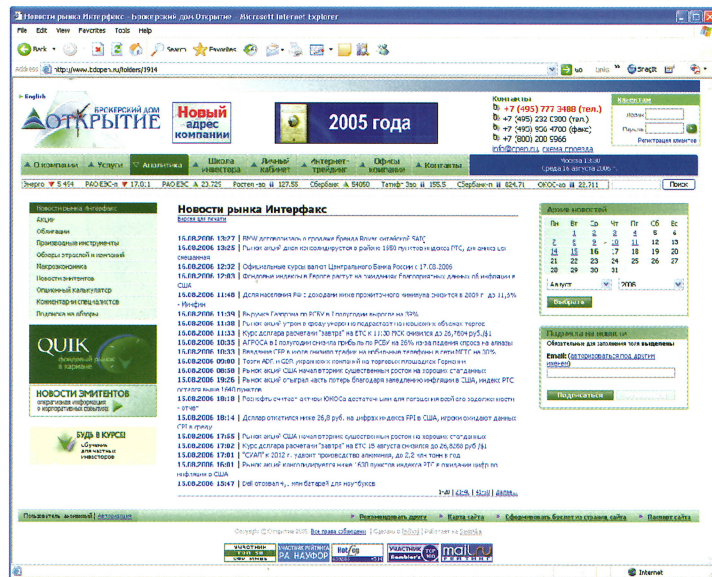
Новости рынка Интерфакс - Брокерский дом Открытие - Microsoft Internet Explorer

File Edit View Favorites Tools Help

Back Search Favorites

Address http://www.bdopen.ru/folders/1914 Go Links Snagit

English

БРОКЕРСКИЙ ДОМ ОТКРЫТИЕ

Новый адрес компании

2005 года

Контакты
+7 (495) 777 3488 (тел.)
+7 (495) 232 0300 (тел.)
+7 (495) 956 4700 (факс)
+7 (800) 200 5966
info@open.ru схема проезда

Клиентам
Логин
Пароль
Регистрация клиентов

О компании | Услуги | Аналитика | Школа инвестора | Личный кабинет | Интернет-трейдинг | Офисы компании | Контакты

Москва 1:50
Среда, 16 августа 2006 г.

Энерго 5.494 | РАО ЕЭС-а 17.0:1 | РАО ЕЭС 23.72% | Ростел-эо 127.55 | Сбербанк 54050 | Татнф-3во 155.5 | Сбербанк-п 824.71 | ЮКОС-ао 22.711 | Поиск

Новости рынка Интерфакс
Акции
Облигации
Производные инструменты
Обзоры отраслей и компаний
Макроэкономика
Новости эмитентов
Опционный калькулятор
Комментарии специалистов
Подписка на обзоры

QUIK

НОВОСТИ ЭМИТЕНТОВ

БУДЬ В КУРСЕ!

Новости рынка Интерфакс
Версия для печати

15.08.2006 13:27 | BMW рассказывает о продаже бренда Rover китайской SAIC
15.08.2006 13:25 | Рынок акций днем консолидируется в районе 1580 пунктов индекса РТС, для анализа не смешанная
15.08.2006 12:32 | Официальные курсы валют Центрального Банка России с 17.08.2006
15.08.2006 12:03 | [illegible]
15.08.2006 11:48 | Доля населения РФ с доходами ниже прожиточного минимума снизится в 2009 г. до 11,5% - Минфин
15.08.2006 11:39 | Выручка Газпрома по РСБУ в I полугодии выросла на 39%
15.08.2006 11:38 | Рынок акций утром в среду укрепил подъем на фоне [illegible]
15.08.2006 11:33 | Курс доллара расчетами "завтра" на ЕТС к 11:30 МСК снизился до 26,7604 руб./$1
15.08.2006 10:35 | АГРОСА в I полугодии снизила прибыль по РСБУ на 26% из-за падения спроса на алюминий
15.08.2006 10:33 | Введение СРП в июле снизило трафик на мобильные телефоны в сети МГТС на 30%
15.08.2006 09:50 | Тюмень АЭС и ОДК укрепили позиции на торговых площадках Германии
15.08.2006 08:58 | Рынок акций США начали вторник существенным ростом на хороших статданных
15.08.2006 19:26 | Рынок акций отыграл часть потерь благодаря заведению инфляции в США, индекс РТС отскакивает 1540 пунктов
15.08.2006 18:18 | Росрезерв считает акции ЮКОСа достаточным для погашения всей его задолженности - отчет
15.08.2006 18:14 | Доллар откатился ниже 26,8 руб. на инфляции ниже PPI в США, игроки ожидают данных CPI в среду
15.08.2006 17:55 | Рынок акций США начали вторник существенным ростом на хороших статданных
15.08.2006 17:02 | Курс доллара расчетами "завтра" на ЕТС 15 августа снизился до 26,8288 руб./$1
15.08.2006 17:01 | "СУАЛ" к 2012 г. удвоит производство алюминия, до 2,2 млн тонн в год
15.08.2006 16:01 | Рынок акций консолидируется ниже 1530 пунктов индекса РТС в ожидании цифр по инфляции в США
15.08.2006 15:47 | Dell отозвала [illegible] млн батарей для ноутбуков

1-20 | 21-40 | 41-60 | Далее...

Архив новостей
Пн Вт Ср Чт Пт Сб Вс
1 2 3 4 5 6
7 8 9 10 11 12 13
14 15 16 17 18 19 20
21 22 23 24 25 26 27
28 29 30 31
Август 2006
Выбрать

Подписка на новости
Обязательные для заполнения поля выделены
Email: (авторизоваться под другим именем)
Подписаться

Пользователь анонимный | Авторизация | Рекомендовать другу | Карта сайта | Сформировать буклет из страниц сайта | Паспорт сайта

Copyright © Открытие 2006. Все права защищены. | Сделано в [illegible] | Работает на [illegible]

РА НАУФОР | HotLog | Rambler's TOP100 | mail.ru

Internet